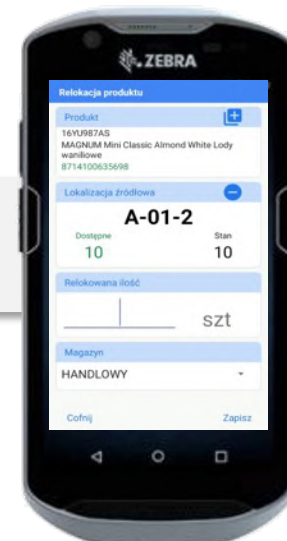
ZEBRA

Relokacja produktu

Produkt
16YU987AS
MAGNUM Mini Classic Almond White Lody waniliowe
8714100635698

Lokalizacja źródłowa
A-01-2
Dostępne
10
Stan
10

Relokowana ilość
szt

Magazyn
HANDLOWY

Cofnij
Zapisz